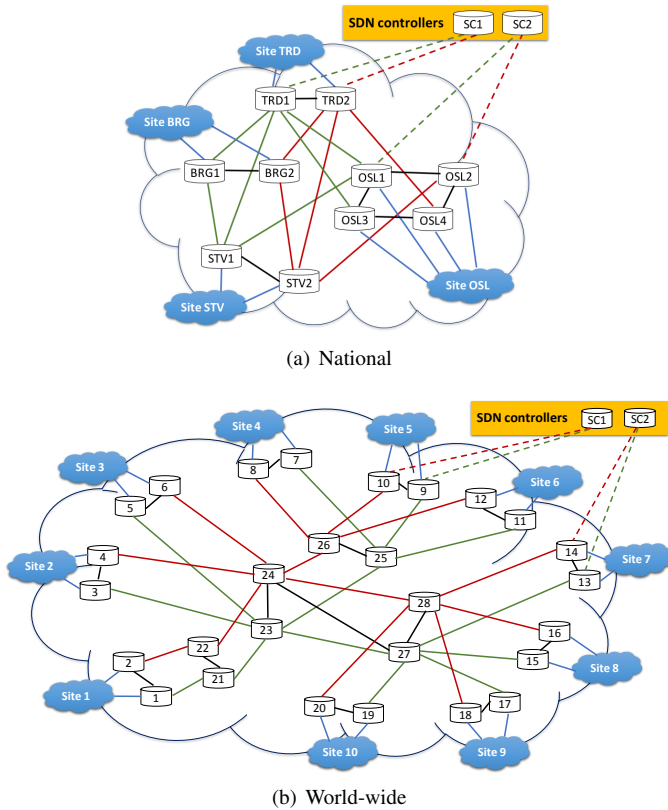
SDN controllers SC1 SC2

Site TRD

TRD1 TRD2

Site BRG

BRG1 BRG2 OSL1 OSL2

OSL3 OSL4

STV1

STV2

Site STV

Site OSL

(a) National

SDN controllers SC1 SC2

Site 4

Site 5

Site 3

8 7

10 9

Site 6

6

5

12

11

Site 2

4

3

26

25

14

Site 7

13

24

28

23

16

2

22

27

15

Site 8

21

Site 1

1

20

19

18

17

Site 10

Site 9

(b) World-wide